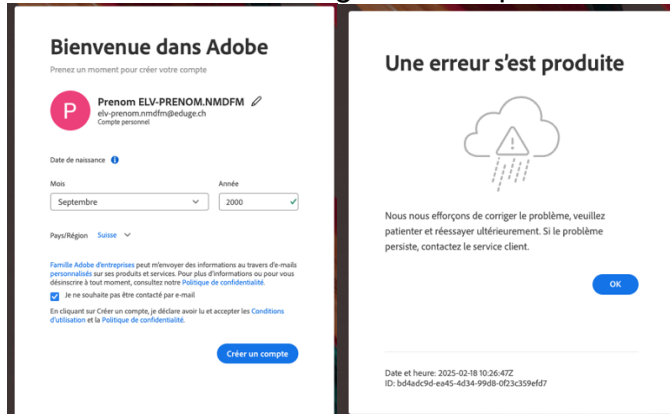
Bienvenue dans Adobe

Prenez un moment pour créer votre compte

P
Prenom ELV-PRENOM.NMDFM
elv-prenom.nmdfm@eduge.ch
Compte personnel

Date de naissance

Mois
Septembre

Année
2000

Pays/Région Suisse

Famille Adobe d'entreprises peut m'envoyer des informations au travers d'e-mails personnalisés sur ses produits et services. Pour plus d'informations ou pour vous désinscrire à tout moment, consultez notre Politique de confidentialité.

Je ne souhaite pas être contacté par e-mail

En cliquant sur Créer un compte, je déclare avoir lu et accepter les Conditions d'utilisation et la Politique de confidentialité.

Créer un compte

Une erreur s'est produite

Nous nous efforçons de corriger le problème, veuillez patienter et réessayer ultérieurement. Si le problème persiste, contactez le service client.

OK

Date et heure: 2025-02-18 10:26:47Z
ID: bd4adc9d-ea45-4d34-99d8-0f23c359efd7